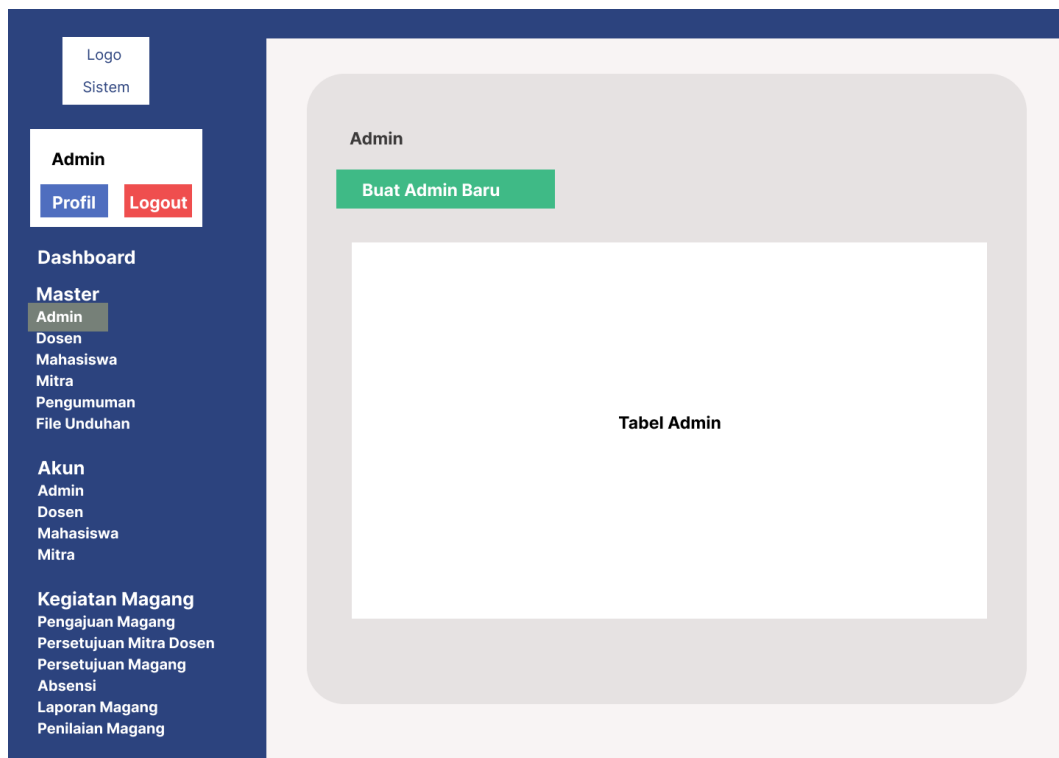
Logo
Sistem

Admin
Profil Logout

Dashboard

Master
Admin
Dosen
Mahasiswa
Mitra
Pengumuman
File Unduhan

Akun
Admin
Dosen
Mahasiswa
Mitra

Kegiatan Magang
Pengajuan Magang
Persetujuan Mitra Dosen
Persetujuan Magang
Absensi
Laporan Magang
Penilaian Magang

Admin

Buat Admin Baru

Tabel Admin